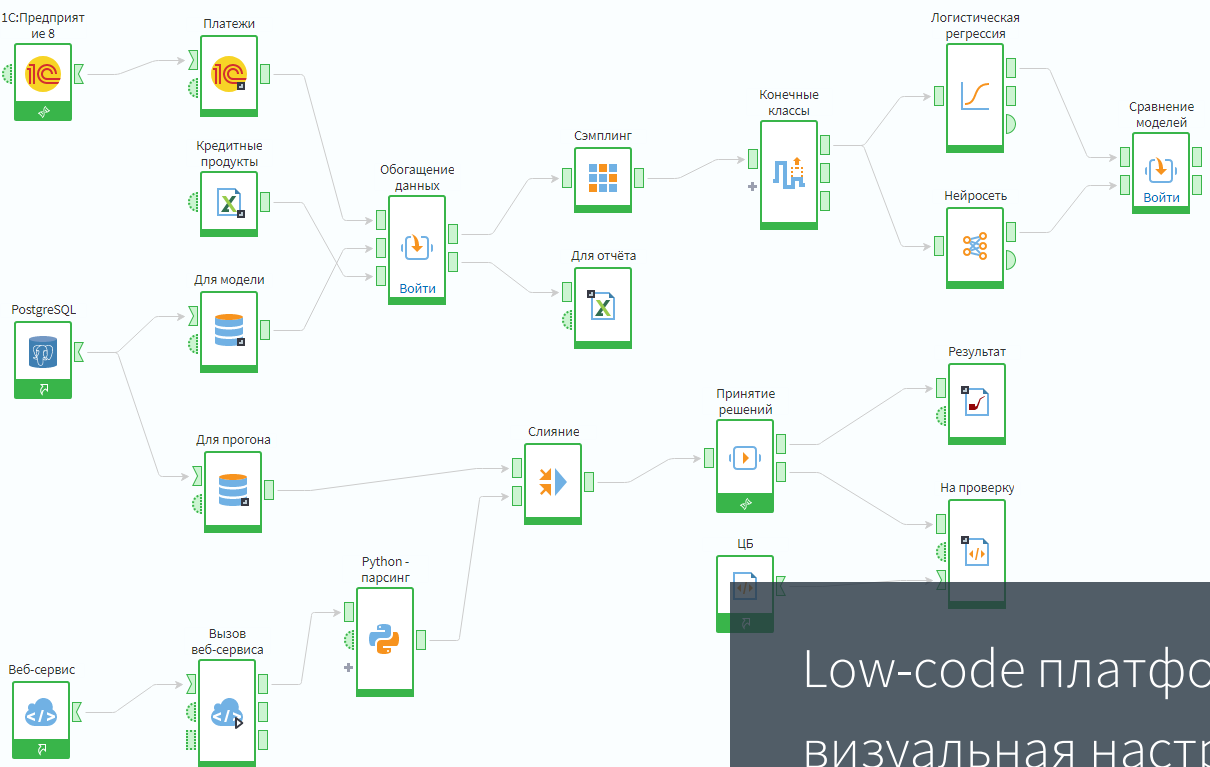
1С:Предприятие 8

Платежи

Кредитные продукты

Обогащение данных

Войти

Сэмплинг

Конечные классы

Логистическая регрессия

Сравнение моделей

Войти

Нейросеть

Для модели

Для отчёта

PostgreSQL

Результат

Для прогона

Слияние

Принятие решений

На проверку

ЦБ

Python - парсинг

Вызов веб-сервиса

Веб-сервис

Low-code платфо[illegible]

визуальная настр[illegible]